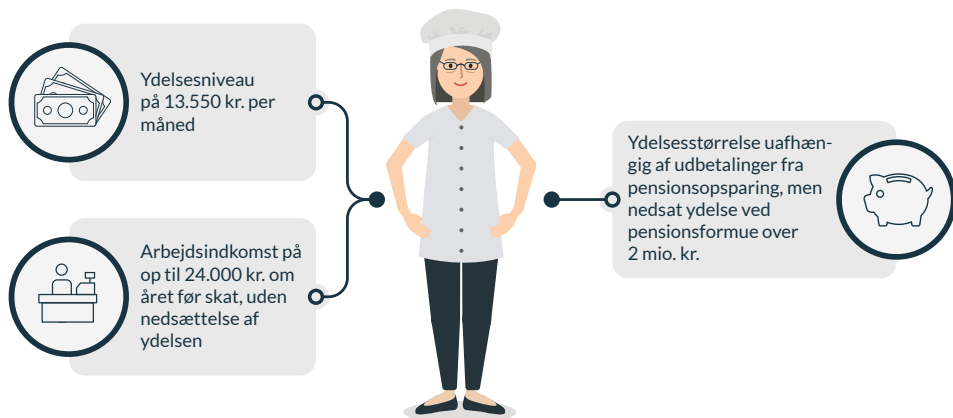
Ydelsesniveau på 13.550 kr. per måned

Arbejdsindkomst på op til 24.000 kr. om året før skat, uden nedsættelse af ydelsen

Ydelsesstørrelse uafhængig af udbetalinger fra pensionsopsparing, men nedsat ydelse ved pensionsformue over 2 mio. kr.